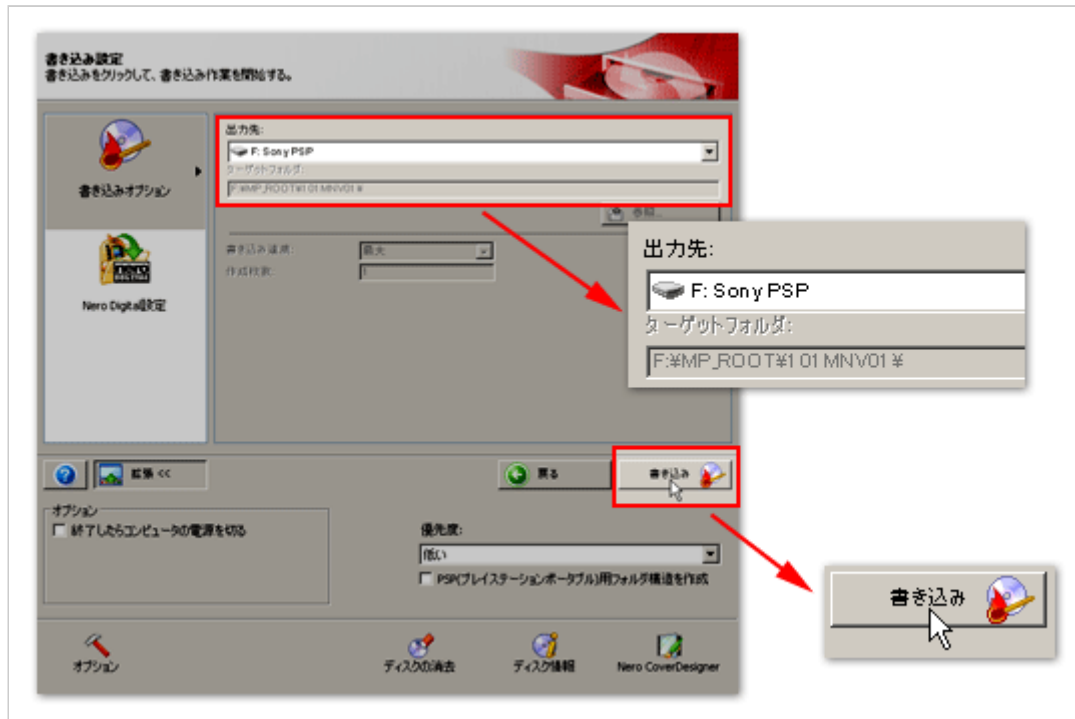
書き込み設定
書き込みをクリックして、書き込み作業を開始する。

書き込みオプション

Nero Digital設定

出力先:
F: Sony PSP
ターゲットフォルダ:
F:¥MP_ROOT¥101MNV01¥

参照...

書き込み速度:
最大
作成枚数:
1

出力先:
F: Sony PSP
ターゲットフォルダ:
F:¥MP_ROOT¥101MNV01¥

拡張 <<

戻る

書き込み

オプション
終了したらコンピュータの電源を切る

優先度:
低い
PSP(プレイステーションポータブル)用フォルダ構造を作成

書き込み

オプション

ディスクの消去

ディスク情報

Nero CoverDesigner